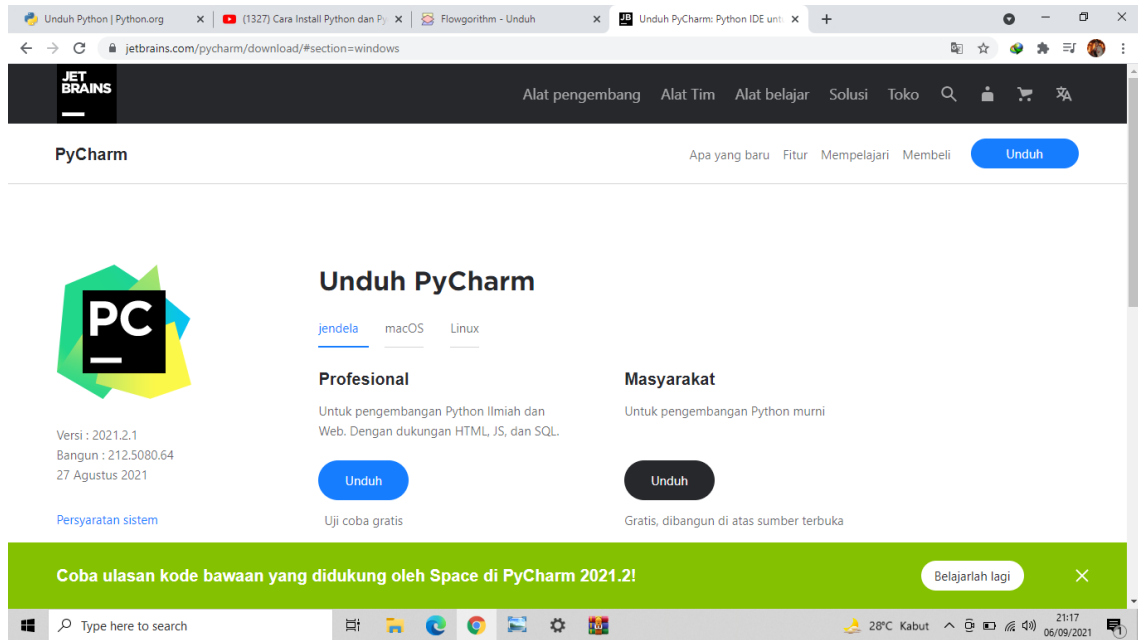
Unduh Python | Python.org
(1327) Cara Install Python dan Py
Flowgorithm - Unduh
Unduh PyCharm: Python IDE unt
jetbrains.com/pycharm/download/#section=windows

JET BRAINS
Alat pengembang Alat Tim Alat belajar Solusi Toko

PyCharm
Apa yang baru Fitur Mempelajari Membeli Unduh

PC

Unduh PyCharm

jendela macOS Linux

Profesional
Untuk pengembangan Python Ilmiah dan Web. Dengan dukungan HTML, JS, dan SQL.
Unduh
Uji coba gratis

Masyarakat
Untuk pengembangan Python murni
Unduh
Gratis, dibangun di atas sumber terbuka

Versi : 2021.2.1
Bangun : 212.5080.64
27 Agustus 2021

Persyaratan sistem

Coba ulasan kode bawaan yang didukung oleh Space di PyCharm 2021.2!
Belajarlah lagi

Type here to search
28°C Kabut
21:17
06/09/2021